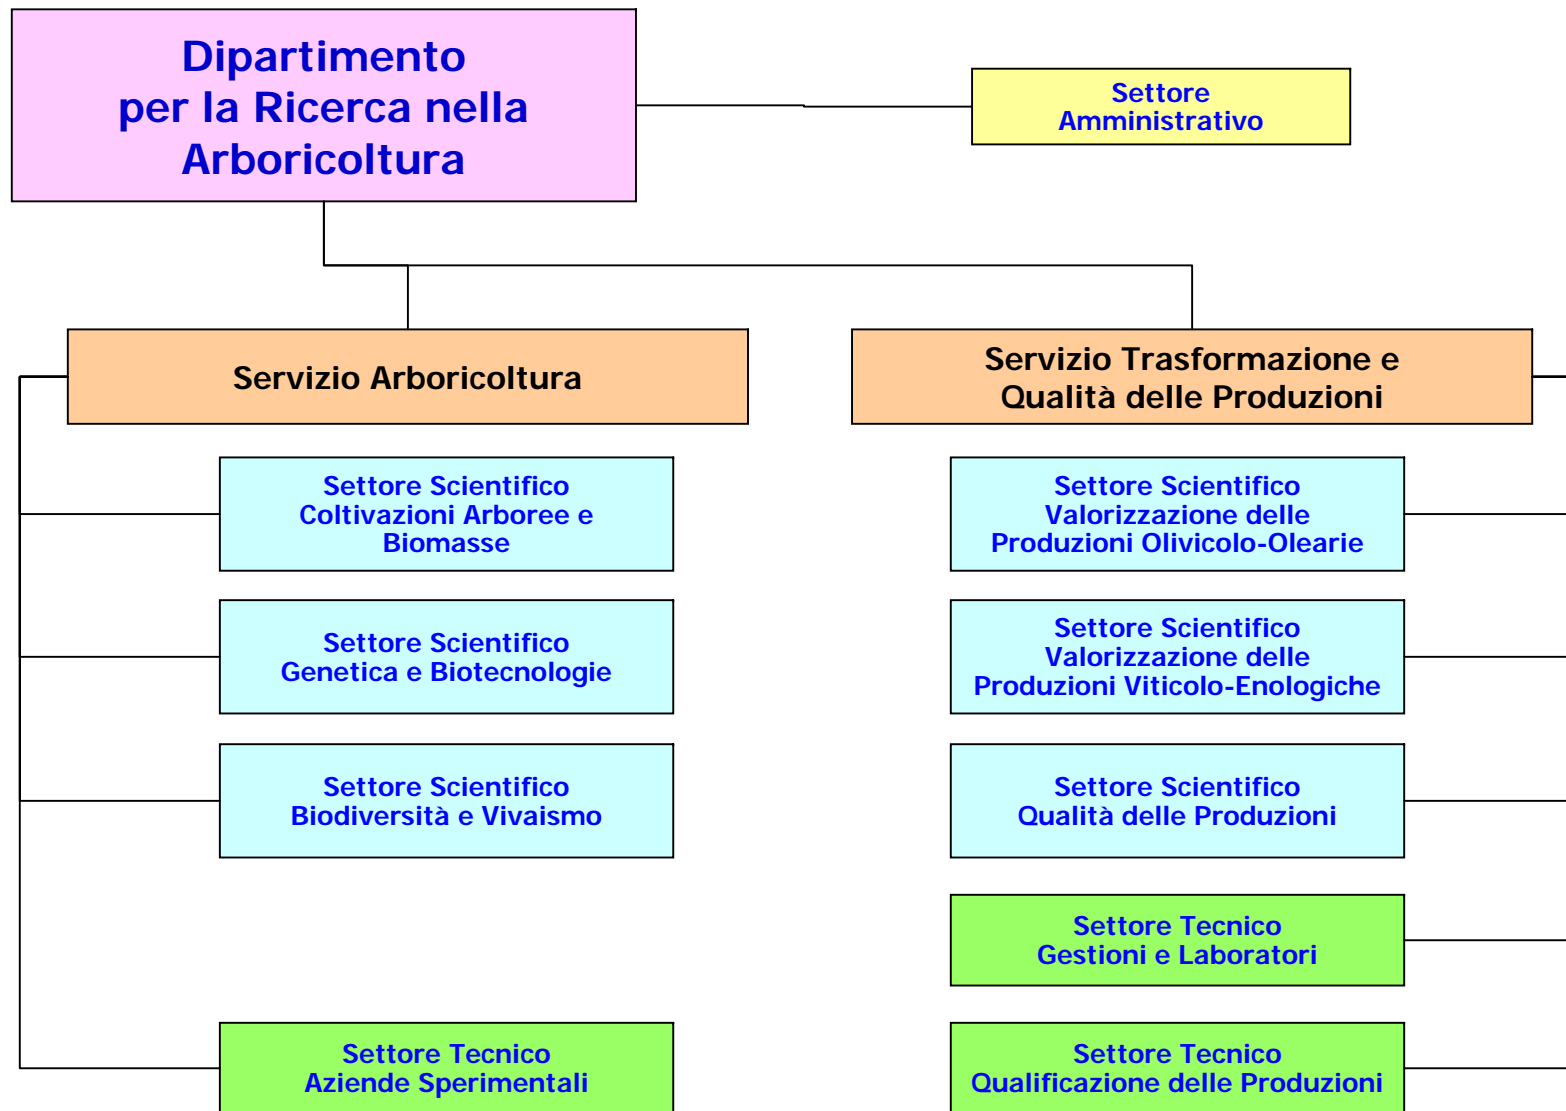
Dipartimento per la Ricerca nella Arboricoltura

Settore Amministrativo

Servizio Arboricoltura

Servizio Trasformazione e Qualità delle Produzioni

Settore Scientifico Coltivazioni Arboree e Biomasse

Settore Scientifico Genetica e Biotecnologie

Settore Scientifico Biodiversità e Vivaismo

Settore Tecnico Aziende Sperimentali

Settore Scientifico Valorizzazione delle Produzioni Olivicolo-Olearie

Settore Scientifico Valorizzazione delle Produzioni Viticolo-Enologiche

Settore Scientifico Qualità delle Produzioni

Settore Tecnico Gestioni e Laboratori

Settore Tecnico Qualificazione delle Produzioni